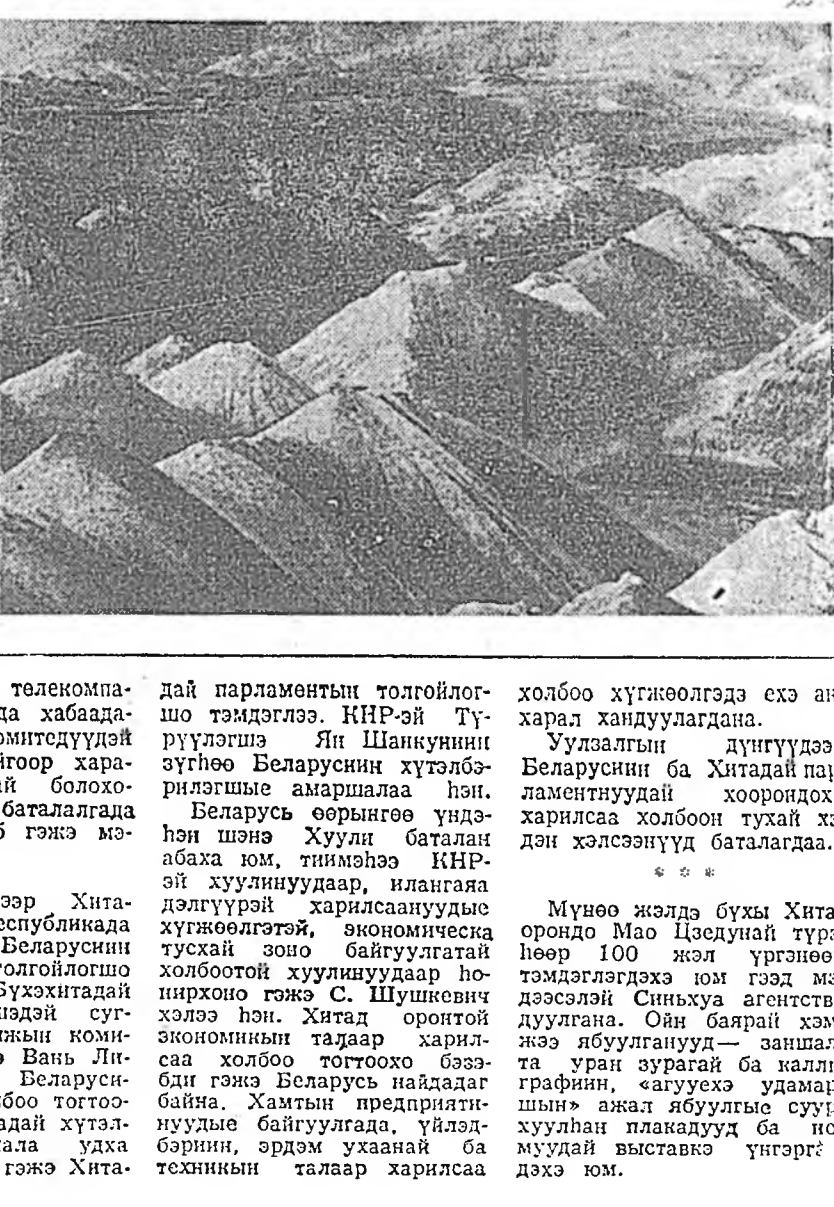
телекомпа-
да хабаада-
омитедүүдэй
йгоор хара-
ай болохо-
баталалгада
б гэжэ мэ-

эээр Хита-
еспубликада
Беларусиин
толгойлогшо
Бүхэхитадай
лэдэй суг-
жын коми-
Вань Ли-
Беларуси-
боо тогтоо-
адай хүтэл-
ала удха
гэжэ Хита-

дай парламентын толгойлогшо тэмдэглээ. КНР-эй Түрүүлэгшэ Ян Шанкунии зүгһөө Беларусиин хүтэлбэрилэгшые амаршалаа һэн.

Беларусь өөрынгөө үндэһэн шэнэ Хуули баталан абаха юм, тиимэһээ КНР-эй хуулинуудаар, илангаяа дэлгүүрэй харилсаануудые хүгжөөлгэтэй, экономическа тусхай зоно байгуулгатай холбоотой хуулинуудаар һонирхоно гэжэ С. Шушкевич хэлээ һэн. Хитад оронтой экономикын талаар харилсаа холбоо тогтоохо бэзэбди гэжэ Беларусь найдадаг байна. Хамтын предприятинуудые байгуулгада, үйлэдбэриин, эрдэм ухаанай ба техникын талаар харилсаа

холбоо хүгжөөлгэдэ ехэ ан
харал хандуулагдана.

Уулзалгын дүнгүүдээ
Беларусиин ба Хитадай пар
ламентнуудай хоорондох
харилсаа холбоон тухай хэ
дэн хэлсээнүүд баталагдаа.

* * *

Мүнөө жэлдэ бүхы Хита
орондо Мао Цзедунай түр
һөөр 100 жэл үргэнөө
тэмдэглэгдэхэ юм гээд мэ
дээсэлэй Синьхуа агентств
дуулгана. Ойн баярай хэм
жээ ябуулганууд— заншал
та уран зурагай ба калли
графиин, «агууехэ удамар
шын» ажал ябуулгые суур
хуулһан плакадууд ба но
муудай выставкэ үнгэргэ
дэхэ юм.